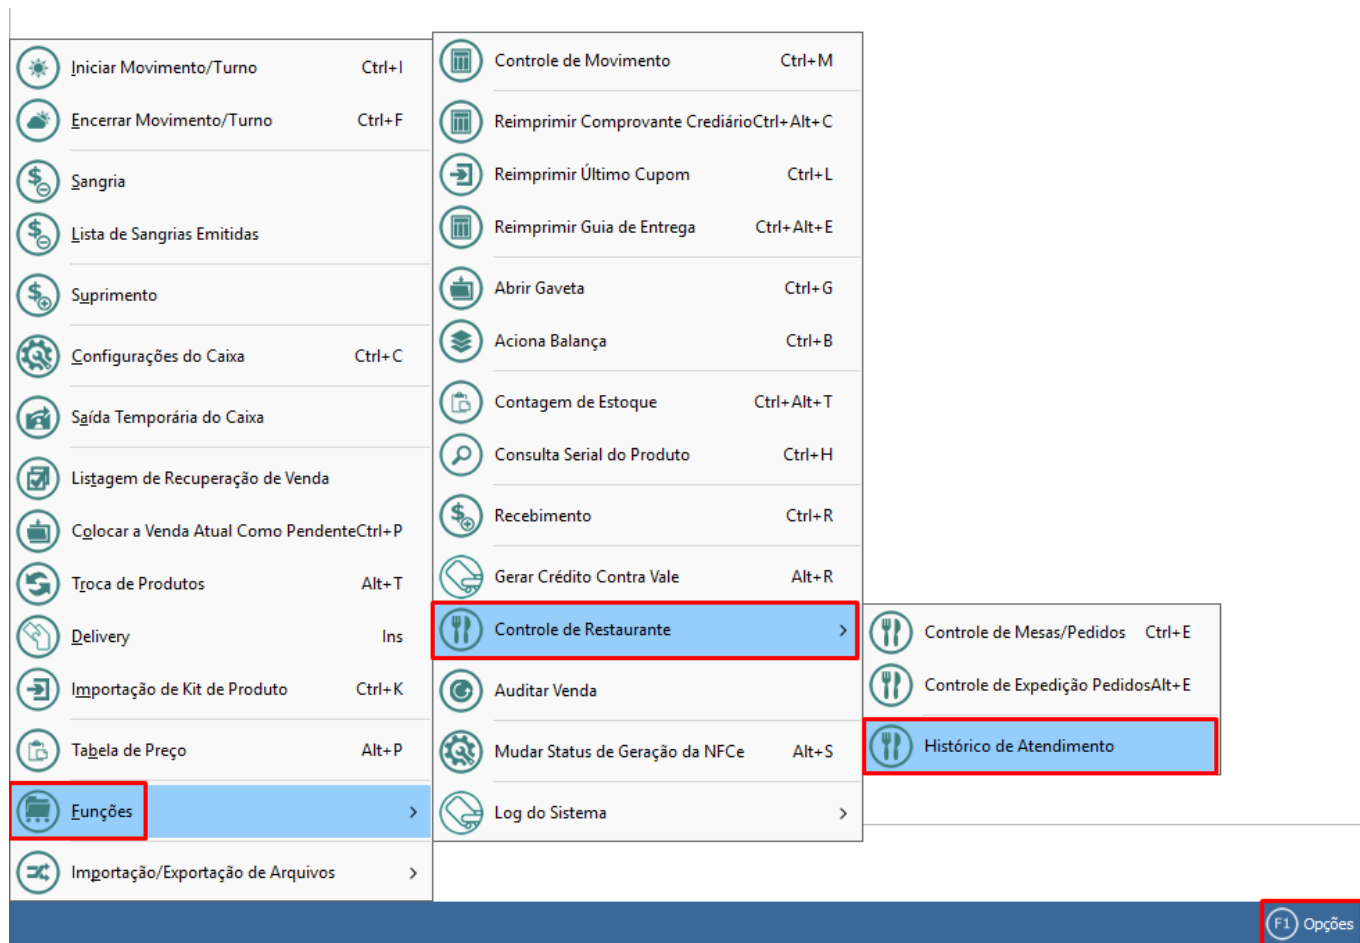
Iniciar Movimento/Turno Ctrl+I
Encerrar Movimento/Turno Ctrl+F
Sangria
Lista de Sangrias Emitidas
Suprimento
Configurações do Caixa Ctrl+C
Saída Temporária do Caixa
Listagem de Recuperação de Venda
Colocar a Venda Atual Como Pendente Ctrl+P
Troca de Produtos Alt+T
Delivery Ins
Importação de Kit de Produto Ctrl+K
Tabela de Preço Alt+P
Funções >
Importação/Exportação de Arquivos >

Controle de Movimento Ctrl+M
Reimprimir Comprovante Crediário Ctrl+Alt+C
Reimprimir Último Cupom Ctrl+L
Reimprimir Guia de Entrega Ctrl+Alt+E
Abrir Gaveta Ctrl+G
Aciona Balança Ctrl+B
Contagem de Estoque Ctrl+Alt+T
Consulta Serial do Produto Ctrl+H
Recebimento Ctrl+R
Gerar Crédito Contra Vale Alt+R
Controle de Restaurante >
Auditar Venda
Mudar Status de Geração da NFCe Alt+S
Log do Sistema >

Controle de Mesas/Pedidos Ctrl+E
Controle de Expedição Pedidos Alt+E
Histórico de Atendimento

F1 Opções